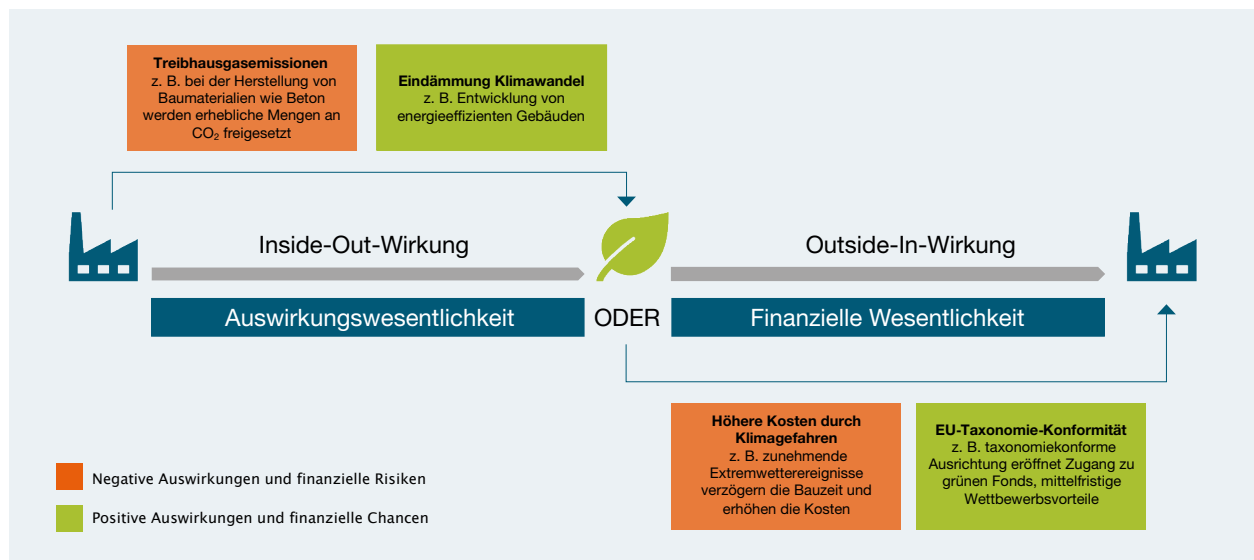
**Treibhausgasemissionen**
z. B. bei der Herstellung von Baumaterialien wie Beton werden erhebliche Mengen an $CO_2$ freigesetzt

**Eindämmung Klimawandel**
z. B. Entwicklung von energieeffizienten Gebäuden

Inside-Out-Wirkung

Outside-In-Wirkung

Auswirkungswesentlichkeit

ODER

Finanzielle Wesentlichkeit

**Höhere Kosten durch Klimagefahren**
z. B. zunehmende Extremwetterereignisse verzögern die Bauzeit und erhöhen die Kosten

**EU-Taxonomie-Konformität**
z. B. taxonomiekonforme Ausrichtung eröffnet Zugang zu grünen Fonds, mittelfristige Wettbewerbsvorteile

Negative Auswirkungen und finanzielle Risiken

Positive Auswirkungen und finanzielle Chancen